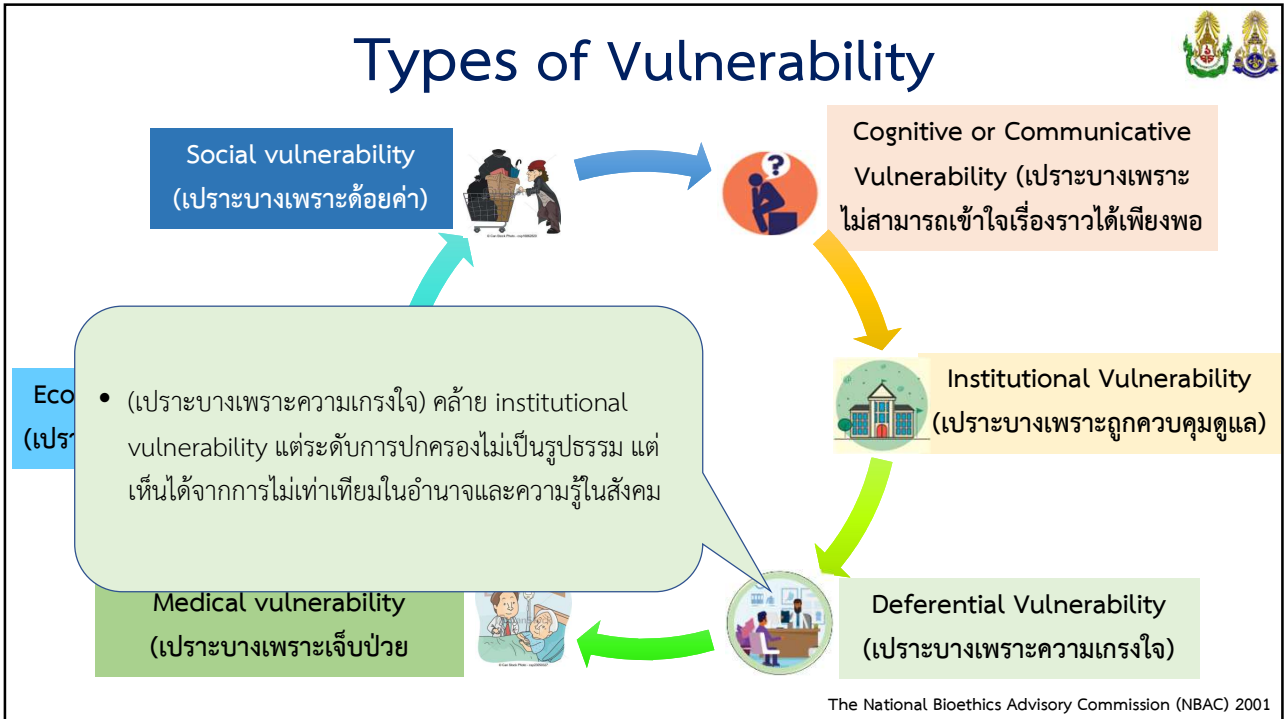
Types of Vulnerability

Social vulnerability (เปราะบางเพราะด้อยค่า)

Cognitive or Communicative Vulnerability (เปราะบางเพราะไม่สามารถเข้าใจเรื่องราวได้เพียงพอ

Eco
(เปรา

• (เปราะบางเพราะความเกรงใจ) คล้าย institutional vulnerability แต่ระดับการปกครองไม่เป็นรูปธรรม แต่เห็นได้จากการไม่เท่าเทียมในอำนาจและความรู้ในสังคม

Institutional Vulnerability (เปราะบางเพราะถูกควบคุมดูแล)

Medical vulnerability (เปราะบางเพราะเจ็บป่วย

Deferential Vulnerability (เปราะบางเพราะความเกรงใจ)

The National Bioethics Advisory Commission (NBAC) 2001